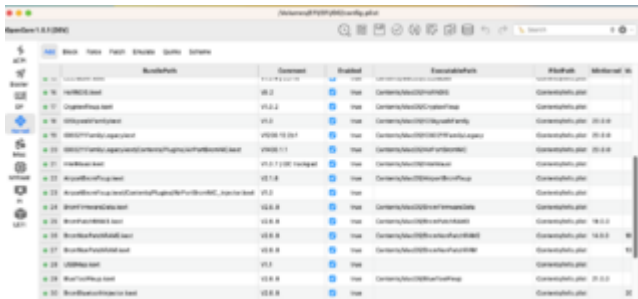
/Volumes/EFI/EFI/OC/config.plist

OpenCore 1.0.1 [DEV]

ACPI
Booter
DP
Kernel
Misc
NVRAM
PI
UEFI

Add Block Force Patch Emulate Quirks Scheme

| | BundlePath | Comment | Enabled | | ExecutablePath | PlistPath | MinKernel |
|---|---|---|---|---|---|---|---|
| 16 | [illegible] | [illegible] | | true | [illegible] | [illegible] | |
| 17 | CryptexFixup.kext | V1.0.2 | | true | Contents/MacOS/CryptexFixup | Contents/Info.plist | |
| 18 | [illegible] | V1.0 | | true | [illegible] | Contents/Info.plist | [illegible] |
| 19 | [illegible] | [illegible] | | true | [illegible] | Contents/Info.plist | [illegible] |
| 20 | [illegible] | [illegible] | | true | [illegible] | Contents/Info.plist | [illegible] |
| 21 | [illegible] | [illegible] | | true | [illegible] | Contents/Info.plist | |
| 22 | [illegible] | V2.1.8 | | true | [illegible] | Contents/Info.plist | |
| 23 | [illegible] | V1.0 | | true | | Contents/Info.plist | |
| 24 | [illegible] | V2.6.9 | | true | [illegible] | Contents/Info.plist | |
| 25 | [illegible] | V2.6.9 | | true | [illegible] | Contents/Info.plist | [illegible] |
| 26 | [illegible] | V2.6.9 | | true | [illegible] | Contents/Info.plist | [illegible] |
| 27 | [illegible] | V2.6.9 | | true | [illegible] | Contents/Info.plist | |
| 28 | USBMap.kext | V1.1 | | true | | Contents/Info.plist | |
| 29 | BlueToolFixup.kext | V2.6.9 | | true | Contents/MacOS/BlueToolFixup | Contents/Info.plist | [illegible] |
| 30 | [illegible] | V2.6.9 | | true | | Contents/Info.plist | |